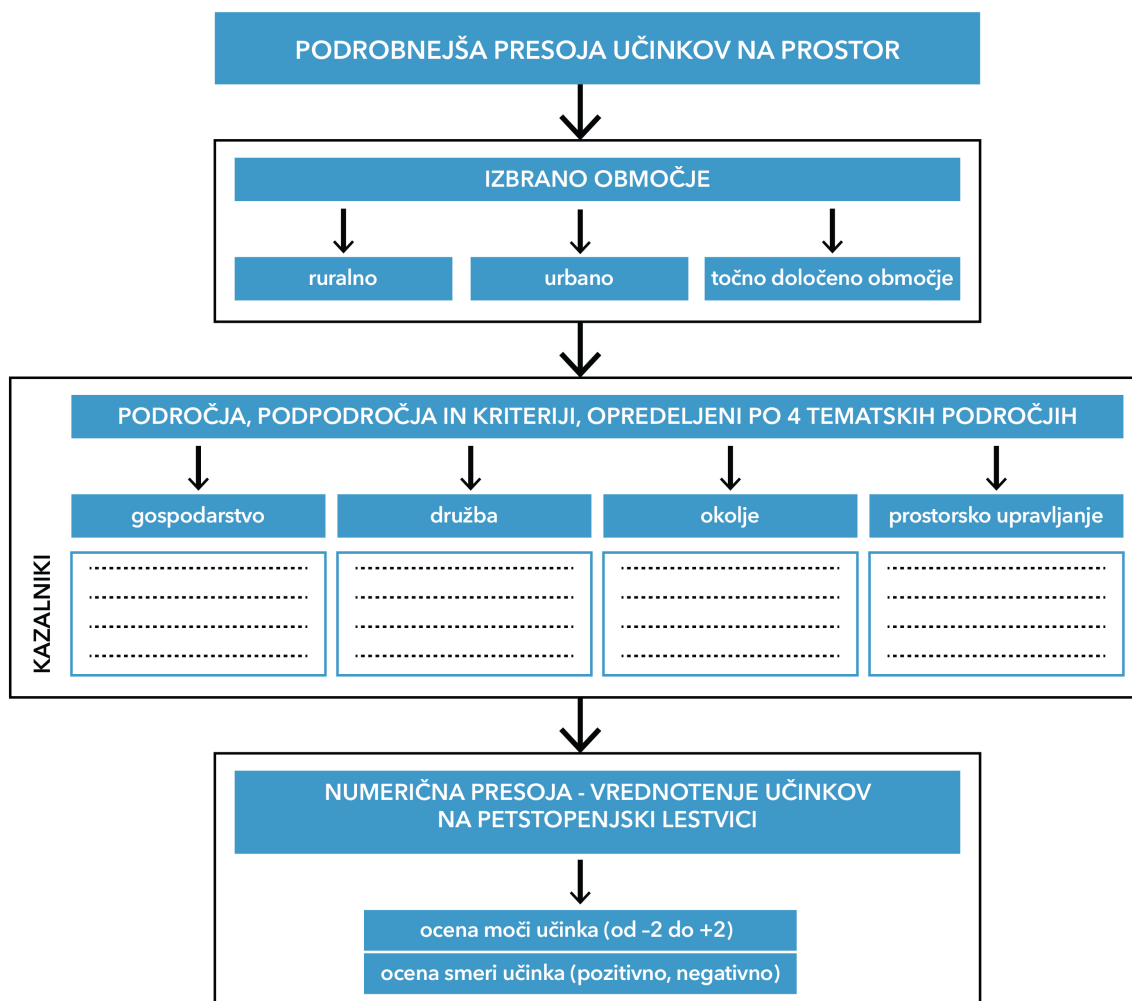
PODROBNEJŠA PRESOJA UČINKOV NA PROSTOR

IZBRANO OBMOČJE

ruralno

urbano

točno določeno območje

PODROČJA, PODPODROČJA IN KRITERIJI, OPREDELJENI PO 4 TEMATSKIH PODROČJIH

gospodarstvo

družba

okolje

prostorsko upravljanje

KAZALNIKI

NUMERIČNA PRESOJA - VREDNOTENJE UČINKOV NA PETSTOPENJSKI LESTVICI

ocena moči učinka (od -2 do +2)

ocena smeri učinka (pozitivno, negativno)